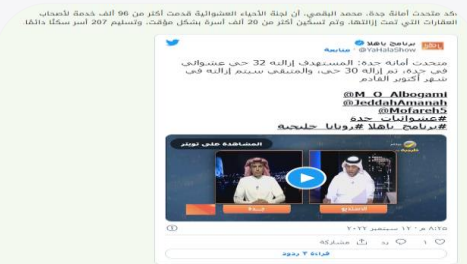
كد متحدث أمانة جدة، محمد البقمي، أن لجنة الأحياء العشوائية قدمت أكثر من 96 ألف خدمة لأصحاب العقارات التي تمت إزالتها، وتم تسكين أكثر من 20 ألف أسرة بشكل مؤقت، وتسليم 207 أسر سكنًا دائمًا

برنامج ياهلا
@YaHalaShow
متابعة

متحدث أمانة جدة: المستهدف إزالته 32 حي عشوائي في جدة، تم إزالة 30 حي، والمتبقي سيتم إزالته في شهر أكتوبر القادم

@M_O_Albogami
@JeddahAmanah
@Mofareh5
#عشوائيات_جدة
#برنامج_ياهلا #روتانا_خليجية

المشاهدة على تويتر

٨:٢٥ م · ١٢ سبتمبر ٢٠٢٢

١ الرد نسخ الرابط

قراءة ٢ ردود